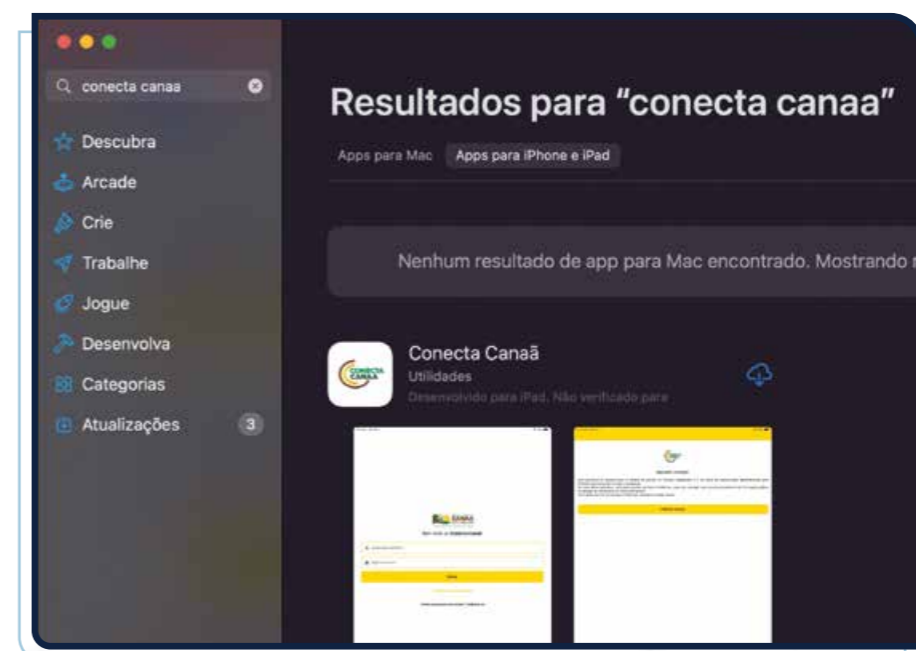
conecta canaa

Descubra

Arcade

Crie

Trabalhe

Jogue

Desenvolva

Categorias

Atualizações 3

Resultados para "conecta canaa"

Apps para Mac Apps para iPhone e iPad

Nenhum resultado de app para Mac encontrado. Mostrando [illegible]

CONECTA CANAÃ

Conecta Canaã

Utilidades

Desenvolvido para iPad. Não verificado para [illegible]

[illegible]